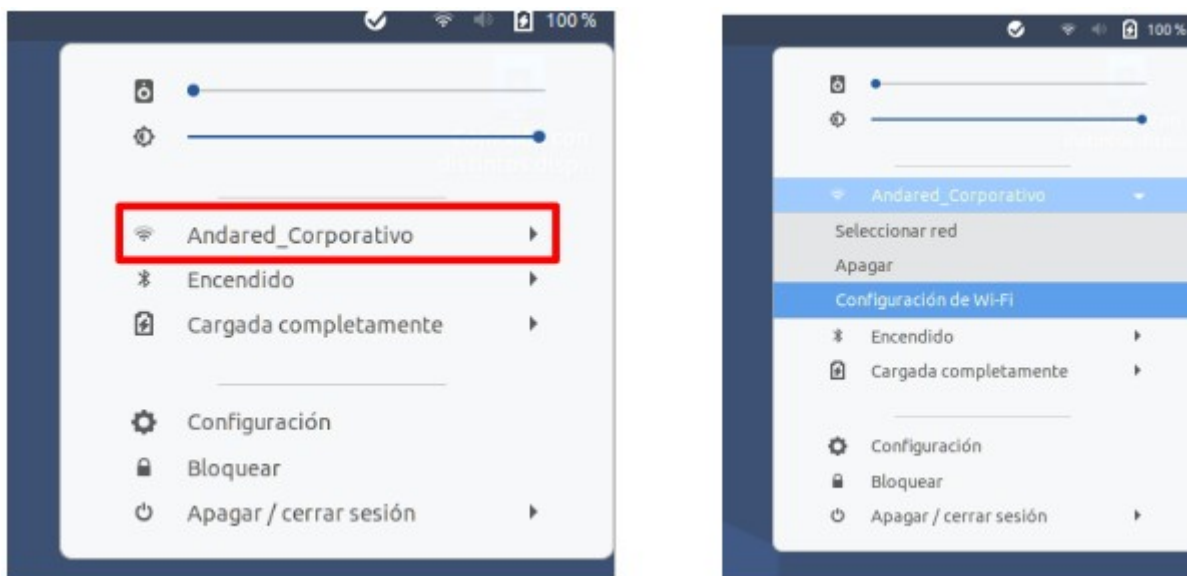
100 %

Andared_Corporativo
Encendido
Cargada completamente

Configuración
Bloquear
Apagar / cerrar sesión

100 %

Andared_Corporativo
Seleccionar red
Apagar
Configuración de Wi-Fi
Encendido
Cargada completamente

Configuración
Bloquear
Apagar / cerrar sesión